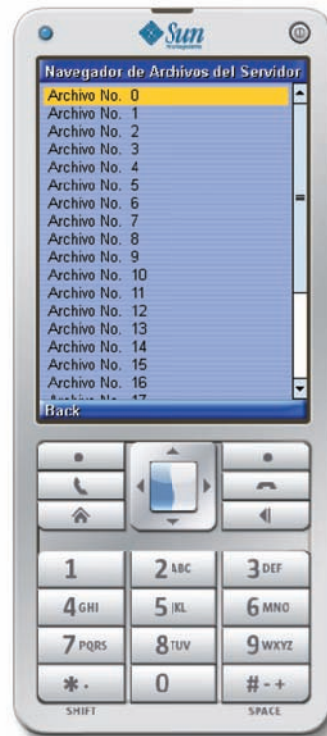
Sun

Navegador de Archivos del Servidor

Archivo No. 0
Archivo No. 1
Archivo No. 2
Archivo No. 3
Archivo No. 4
Archivo No. 5
Archivo No. 6
Archivo No. 7
Archivo No. 8
Archivo No. 9
Archivo No. 10
Archivo No. 11
Archivo No. 12
Archivo No. 13
Archivo No. 14
Archivo No. 15
Archivo No. 16
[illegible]

Back

1
2 ABC
3 DEF
4 GHI
5 JKL
6 MNO
7 PQRS
8 TUV
9 WXYZ
*.
0
# - +
SHIFT
SPACE